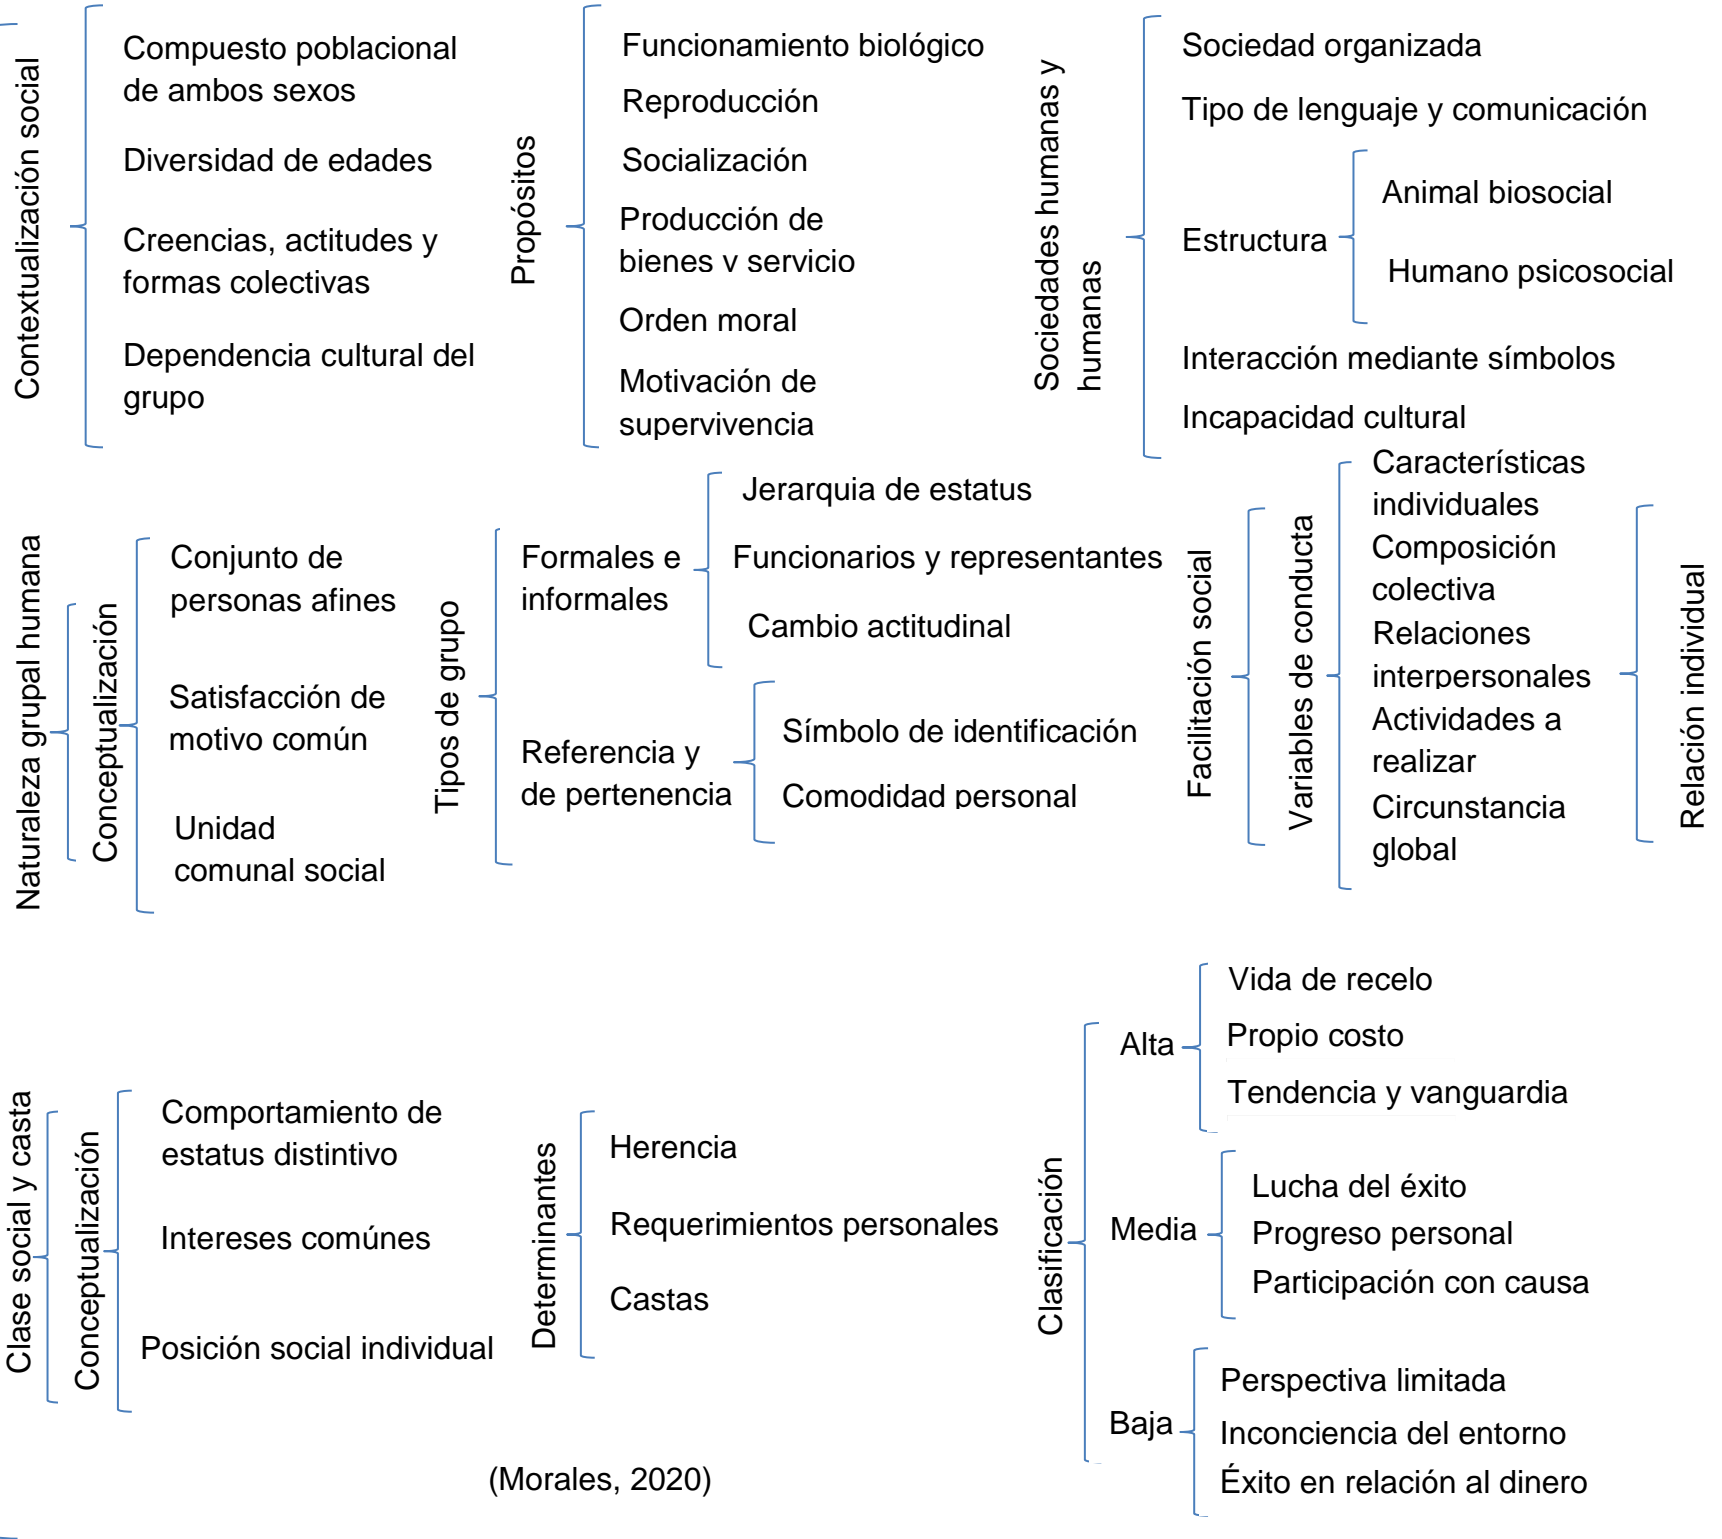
Contextualización social

Compuesto poblacional de ambos sexos

Diversidad de edades

Creencias, actitudes y formas colectivas

Dependencia cultural del grupo

Propósitos

Funcionamiento biológico

Reproducción

Socialización

Producción de bienes v servicio

Orden moral

Motivación de supervivencia

Sociedades humanas y humanas

Sociedad organizada

Tipo de lenguaje y comunicación

Estructura

Animal biosocial

Humano psicosocial

Interacción mediante símbolos

Incapacidad cultural

Naturaleza grupal humana

Conceptualización

Conjunto de personas afines

Satisfacción de motivo común

Unidad comunal social

Tipos de grupo

Formales e informales

Jerarquia de estatus

Funcionarios y representantes

Cambio actitudinal

Referencia y de pertenencia

Símbolo de identificación

Comodidad personal

Facilitación social

Variables de conducta

Características individuales

Composición colectiva

Relaciones interpersonales

Actividades a realizar

Circunstancia global

Relación individual

Clase social y casta

Conceptualización

Comportamiento de estatus distintivo

Intereses comúnes

Posición social individual

Determinantes

Herencia

Requerimientos personales

Castas

Clasificación

Alta

Vida de recelo

Propio costo

Tendencia y vanguardia

Media

Lucha del éxito

Progreso personal

Participación con causa

Baja

Perspectiva limitada

Inconciencia del entorno

Éxito en relación al dinero

(Morales, 2020)